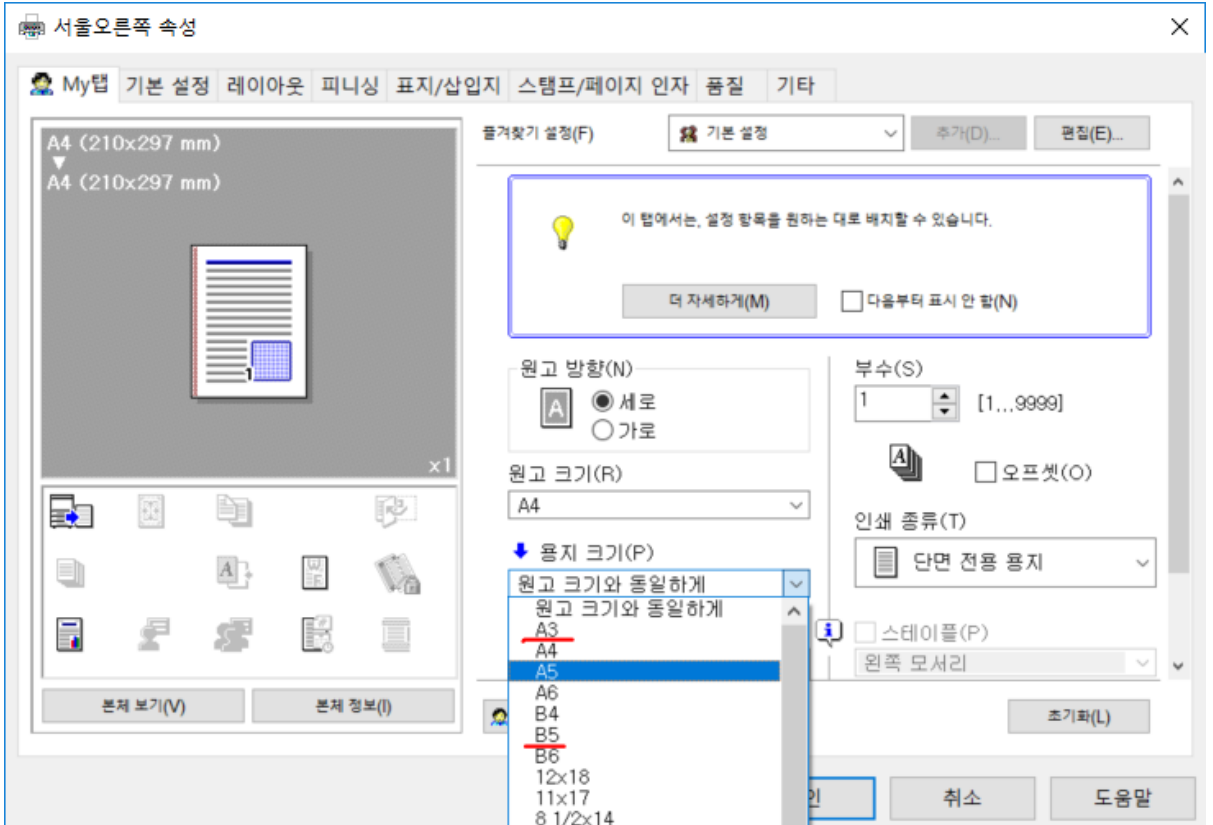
서울오른쪽 속성

My탭 | 기본 설정 | 레이아웃 | 피니싱 | 표지/삽입지 | 스탬프/페이지 인자 | 품질 | 기타

A4 (210x297 mm)
▼
A4 (210x297 mm)

1

x1

본체 보기(V)
본체 정보(I)

즐겨찾기 설정(F)
기본 설정
추가(D)...
편집(E)...

이 탭에서는, 설정 항목을 원하는 대로 배치할 수 있습니다.

더 자세하게(M)
다음부터 표시 안 함(N)

원고 방향(N)
세로
가로

원고 크기(R)
A4

용지 크기(P)
원고 크기와 동일하게

원고 크기와 동일하게
A3
A4
A5
A6
B4
B5
B6
12x18
11x17
8 1/2x14

부수(S)
1
[1,,,9999]

오프셋(O)

인쇄 종류(T)
단면 전용 용지

스테이플(P)
왼쪽 모서리

초기화(L)

인
취소
도움말